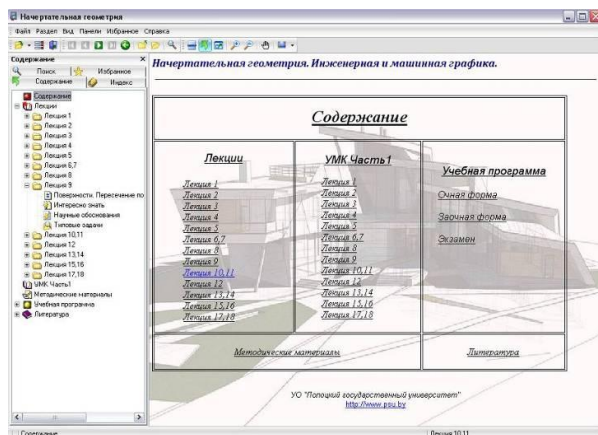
Начертательная геометрия

Файл Раздел Вид Панели Избранное Справка

Содержание ×

Поиск Избранное

Содержание Индекс

Содержание
Лекции
Лекция 1
Лекция 2
Лекция 3
Лекция 4
Лекция 5
Лекция 6,7
Лекция 8
Лекция 9
Поверхности. Пересечение по
Интересно знать
Научные обоснования
Типовые задачи
Лекция 10,11
Лекция 12
Лекция 13,14
Лекция 15,16
Лекция 17,18
УМК Часть1
Методические материалы
Учебная программа
Литература

Начертательная геометрия. Инженерная и машинная графика.

Содержание

| Лекции | УМК Часть1 | Учебная программа |
|---|---|---|
| Лекция 1<br>Лекция 2<br>Лекция 3<br>Лекция 4<br>Лекция 5<br>Лекция 6,7<br>Лекция 8<br>Лекция 9<br>Лекция 10,11<br>Лекция 12<br>Лекция 13,14<br>Лекция 15,16<br>Лекция 17,18 | Лекция 1<br>Лекция 2<br>Лекция 3<br>Лекция 4<br>Лекция 5<br>Лекция 6,7<br>Лекция 8<br>Лекция 9<br>Лекция 10,11<br>Лекция 12<br>Лекция 13,14<br>Лекция 15,16<br>Лекция 17,18 | Очная форма<br>Заочная форма<br>Экзамен |
| Методические материалы | | Литература |

УО "Полоцкий государственный университет"
http://www.psu.by

Содержание

Лекция 10,11